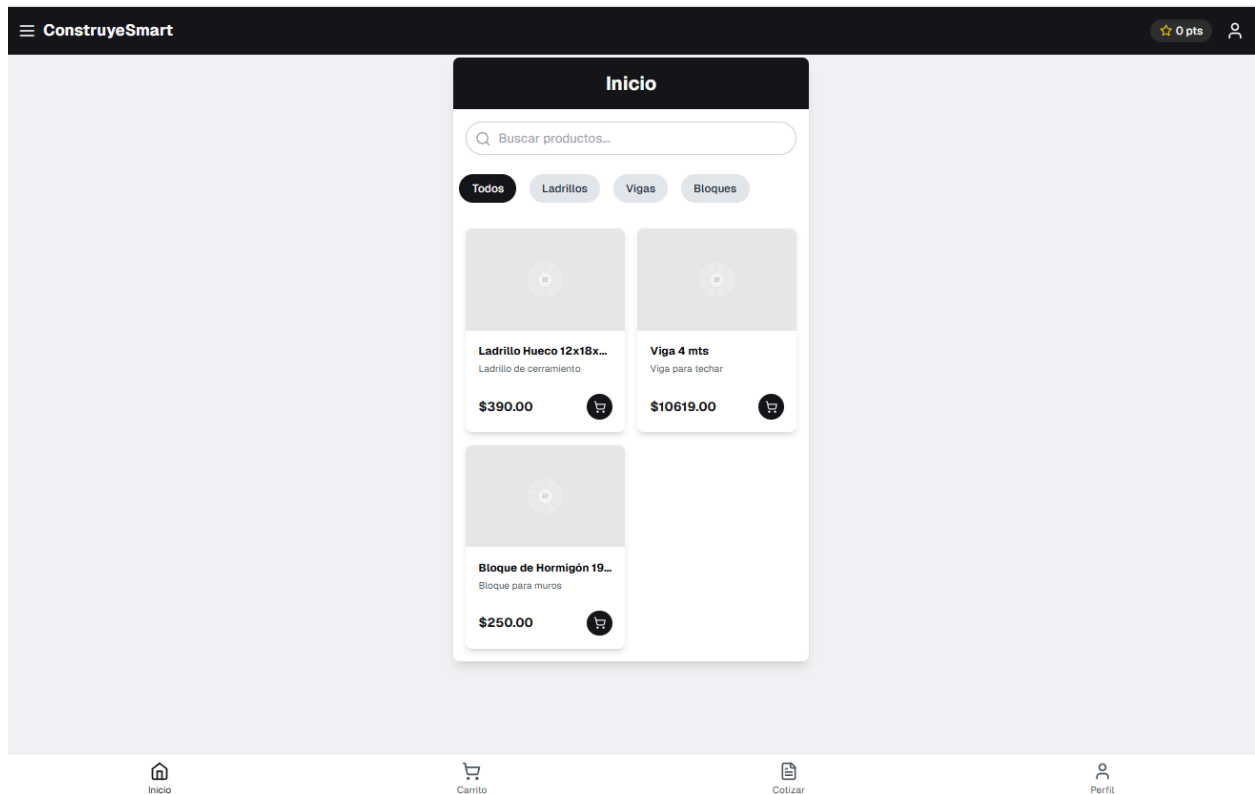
ConstruyeSmart

0 pts

Inicio

Buscar productos...

Todos Ladrillos Vigas Bloques

Ladrillo Hueco 12x18x...
Ladrillo de cerramiento
$390.00

Viga 4 mts
Viga para techar
$10619.00

Bloque de Hormigón 19...
Bloque para muros
$250.00

Inicio Carrito Cotizar Perfil